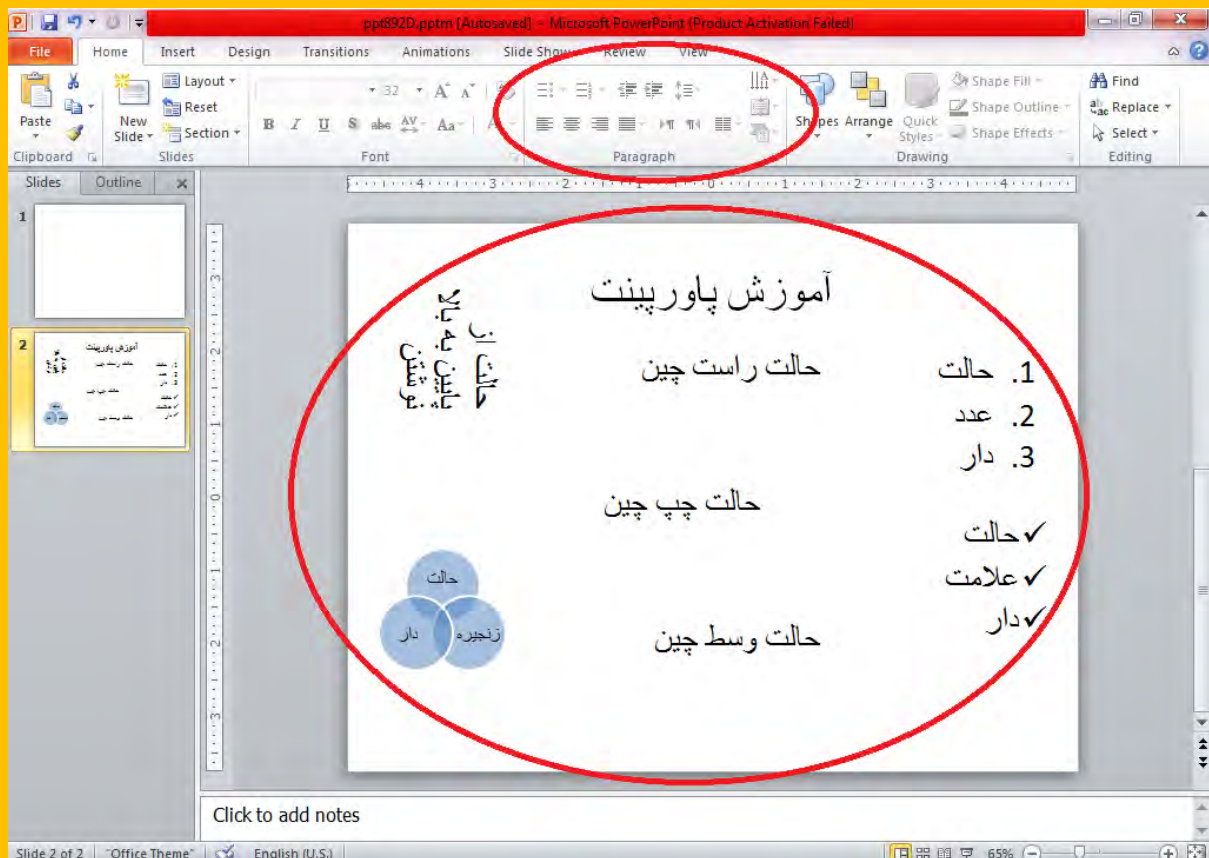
ppt892D.pptm [Autosaved] - Microsoft PowerPoint (Product Activation Failed)

File Home Insert Design Transitions Animations Slide Show Review View

Paste
Clipboard
New Slide
Layout
Reset
Section
Slides
32
Font
Paragraph
Shapes Arrange Quick Styles
Shape Fill
Shape Outline
Shape Effects
Drawing
Find
Replace
Select
Editing

Slides Outline

1
2

آموزش پاورپینت

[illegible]

حالت راست چین

1. حالت
2. عدد
3. دار

حالت چپ چین

✓حالت
✓علامت
✓دار

حالت
دار
زنجیره

حالت وسط چین

Click to add notes

Slide 2 of 2 "Office Theme" English (U.S.) 65%